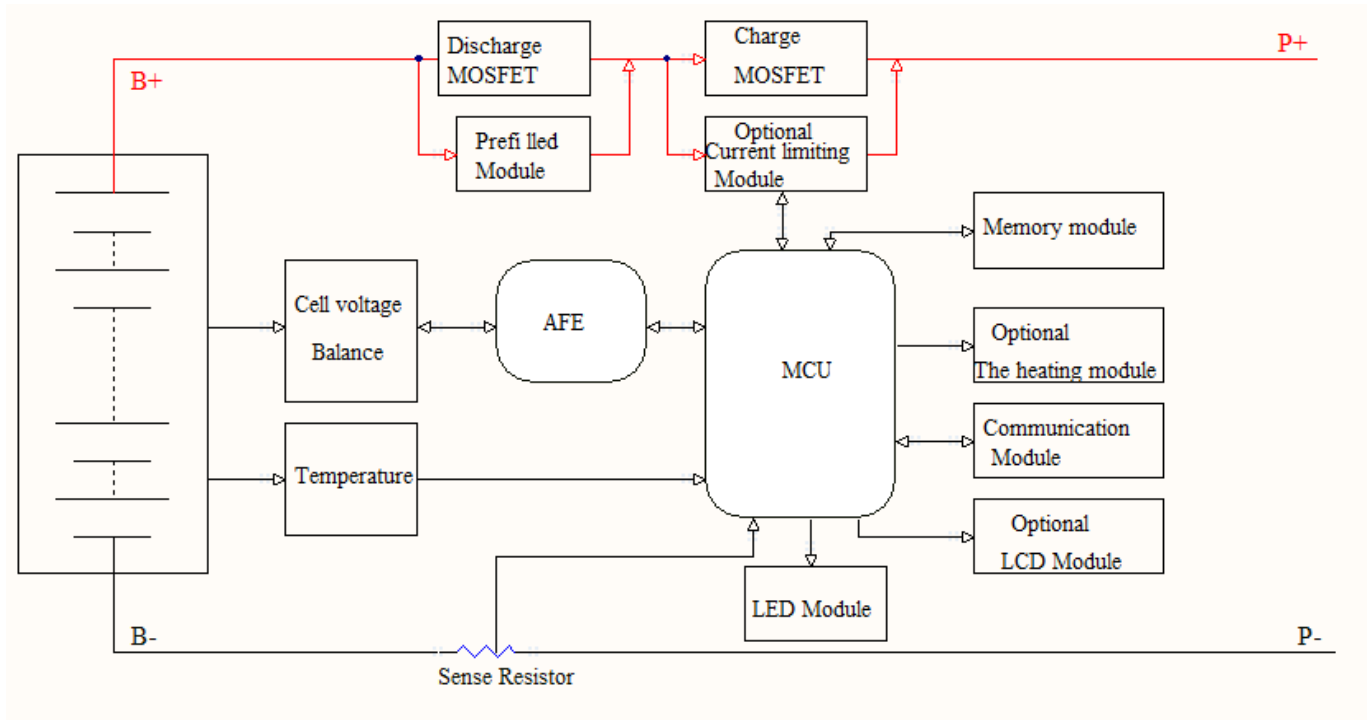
B+

Discharge MOSFET

Charge MOSFET

P+

Prefi lled Module

Optional Current limiting Module

Memory module

Cell voltage Balance

AFE

MCU

Optional The heating module

Communication Module

Temperature

Optional LCD Module

LED Module

B-

P-

Sense Resistor